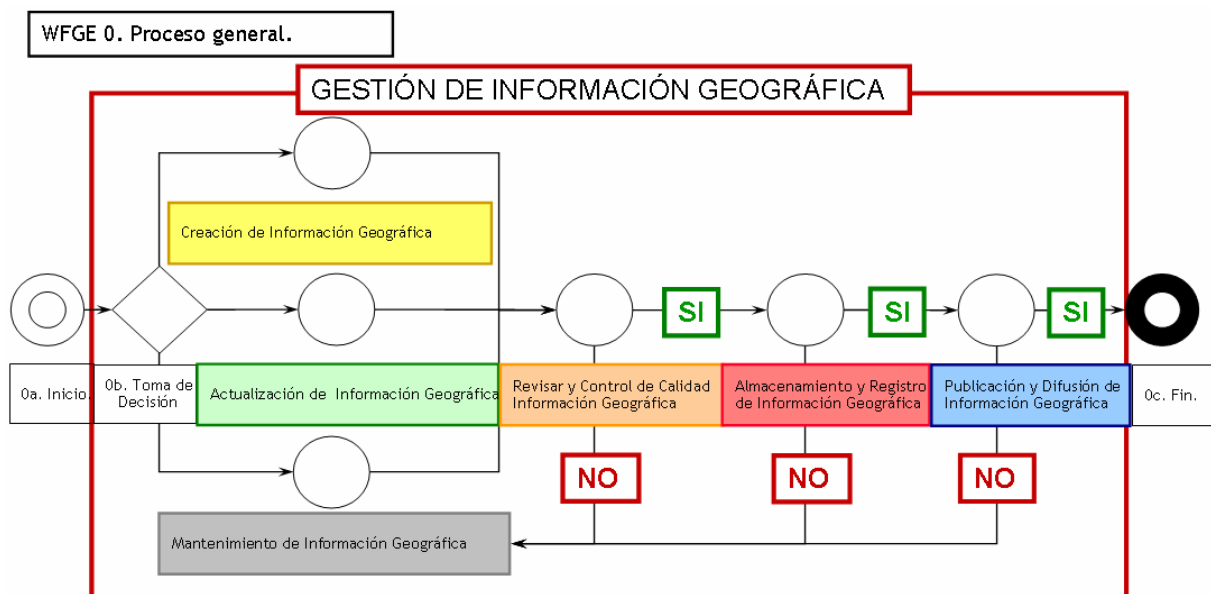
WFGE 0. Proceso general.

GESTIÓN DE INFORMACIÓN GEOGRÁFICA

Creación de Información Geográfica

SI

SI

SI

0a. Inicio.

0b. Toma de Decisión

Actualización de Información Geográfica

Revisar y Control de Calidad Información Geográfica

Almacenamiento y Registro de Información Geográfica

Publicación y Difusión de Información Geográfica

0c. Fin.

NO

NO

NO

Mantenimiento de Información Geográfica